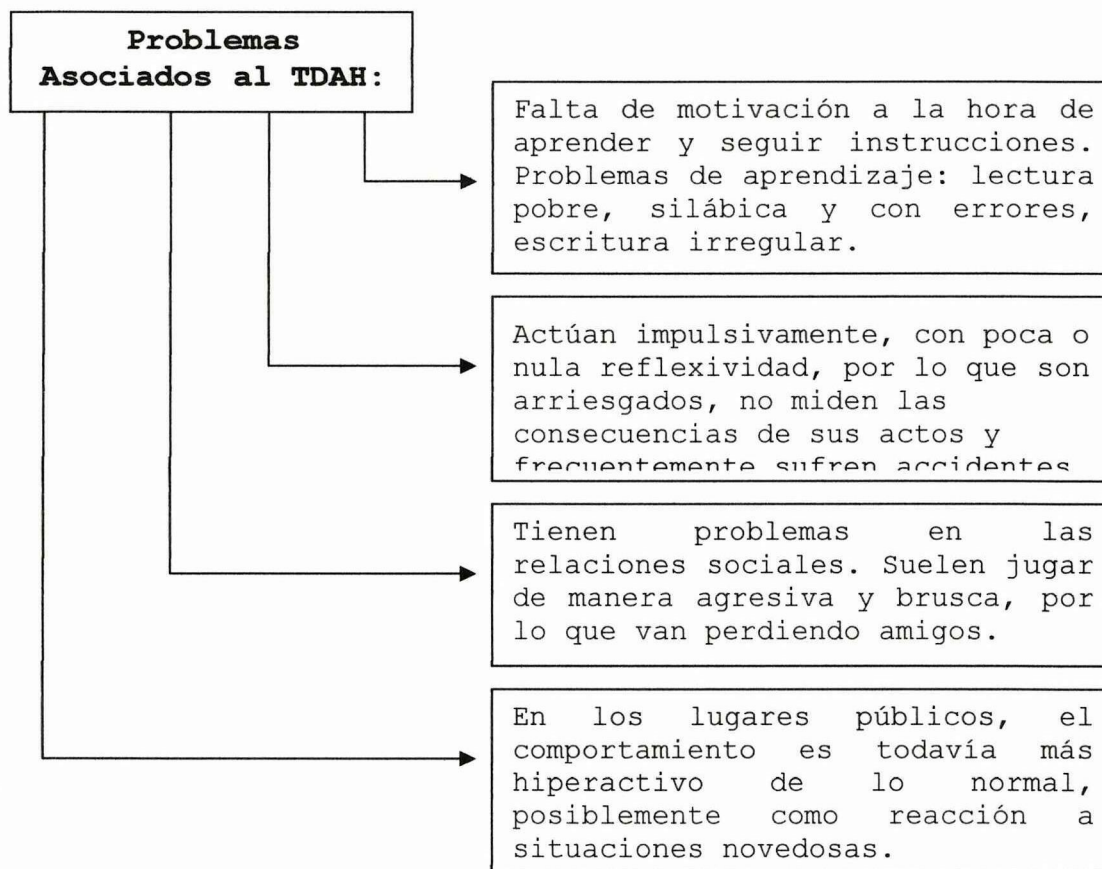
Problemas Asociados al TDAH:

Falta de motivación a la hora de aprender y seguir instrucciones. Problemas de aprendizaje: lectura pobre, silábica y con errores, escritura irregular.

Actúan impulsivamente, con poca o nula reflexividad, por lo que son arriesgados, no miden las consecuencias de sus actos y frecuentemente sufren accidentes.

Tienen problemas en las relaciones sociales. Suelen jugar de manera agresiva y brusca, por lo que van perdiendo amigos.

En los lugares públicos, el comportamiento es todavía más hiperactivo de lo normal, posiblemente como reacción a situaciones novedosas.